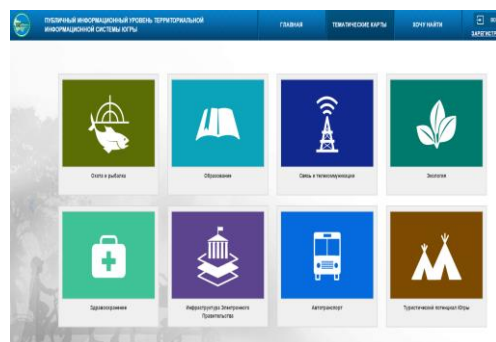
ПУБЛИЧНЫЙ ИНФОРМАЦИОННЫЙ УРОВЕНЬ ТЕРРИТОРИАЛЬНОЙ ИНФОРМАЦИОННОЙ СИСТЕМЫ ЮГРЫ

ГЛАВНАЯ

ТЕМАТИЧЕСКИЕ КАРТЫ

ХОЧУ НАЙТИ

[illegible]

ЗАРЕГИСТР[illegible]

Охота и рыбалка

Образование

Связь и телекоммуникации

Экология

Здравоохранение

Инфраструктура Электронного Правительства

Автотранспорт

Туристический потенциал Югры